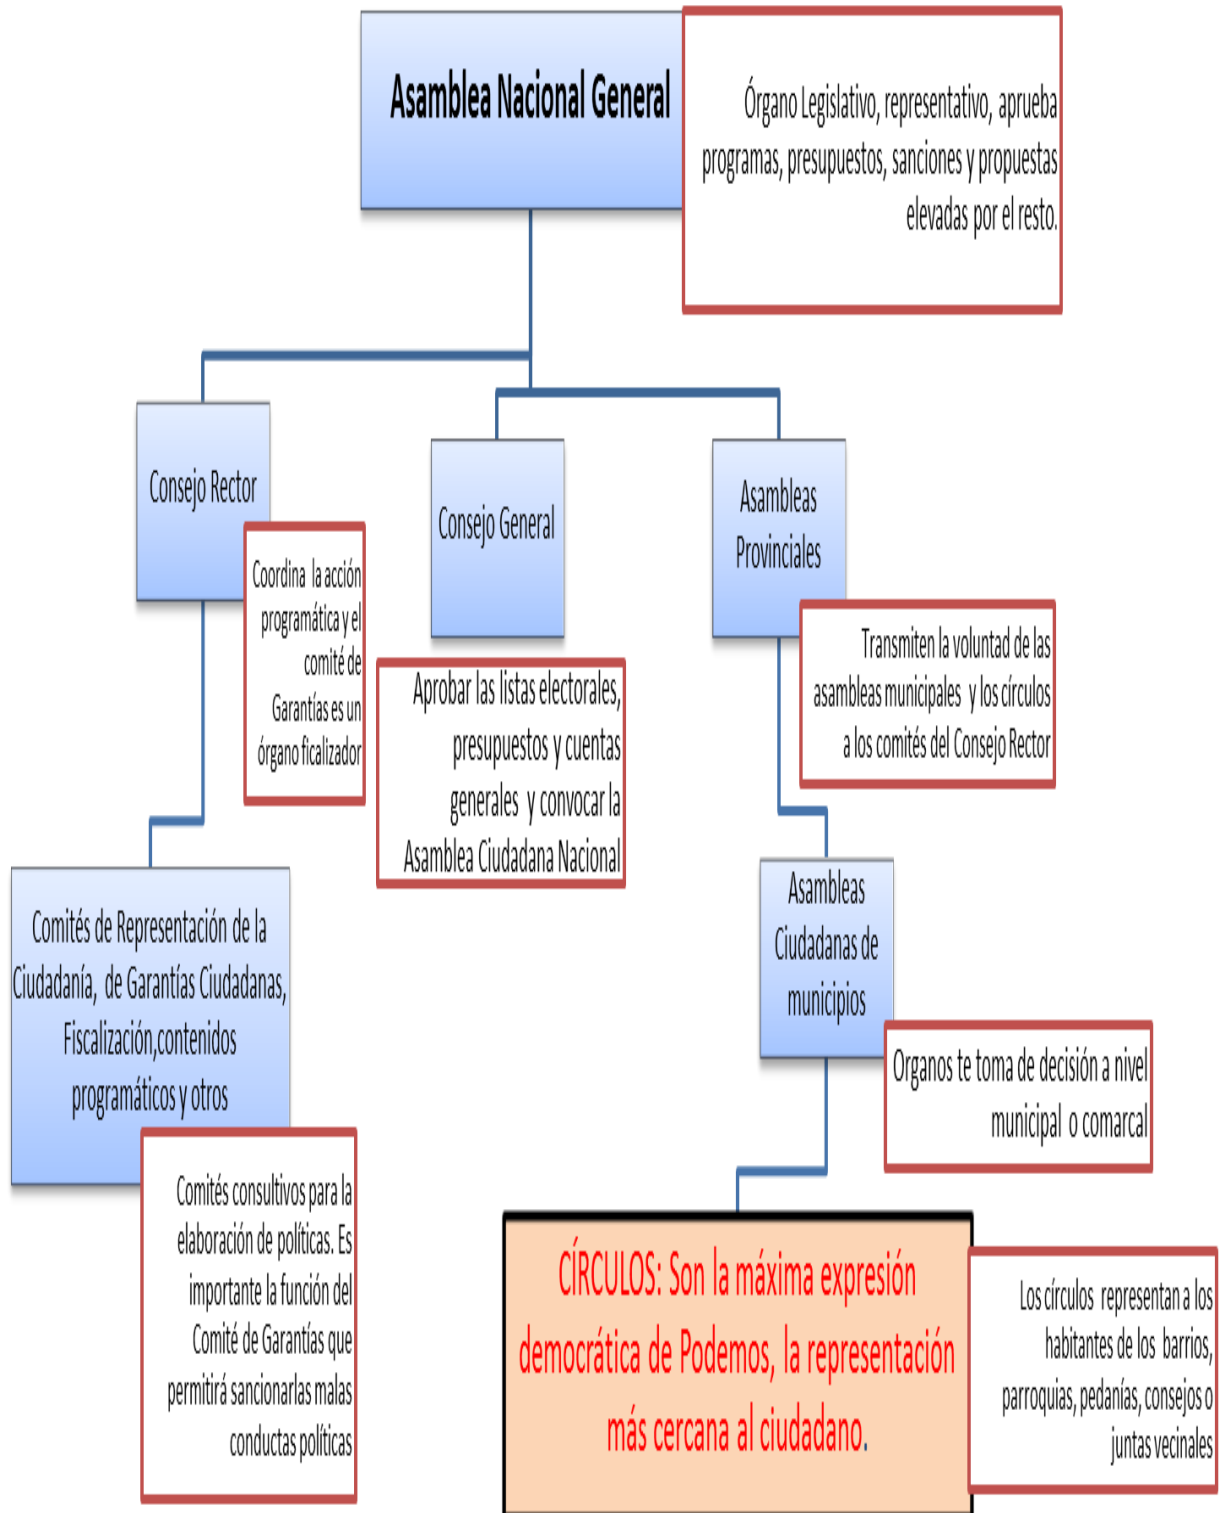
Asamblea Nacional General

Órgano Legislativo, representativo, aprueba programas, presupuestos, sanciones y propuestas elevadas por el resto.

Consejo Rector

Coordina la acción programática y el comité de Garantías es un órgano ficalizador

Consejo General

Aprobar las listas electorales, presupuestos y cuentas generales y convocar la Asamblea Ciudadana Nacional

Asambleas Provinciales

Transmiten la voluntad de las asambleas municipales y los círculos a los comités del Consejo Rector

Comités de Representación de la Ciudadanía, de Garantías Ciudadanas, Fiscalización,contenidos programáticos y otros

Comités consultivos para la elaboración de políticas. Es importante la función del Comité de Garantías que permitirá sancionarlas malas conductas políticas

Asambleas Ciudadanas de municipios

Organos te toma de decisión a nivel municipal o comarcal

CÍRCULOS: Son la máxima expresión democrática de Podemos, la representación más cercana al ciudadano.

Los círculos representan a los habitantes de los barrios, parroquias, pedanías, consejos o juntas vecinales